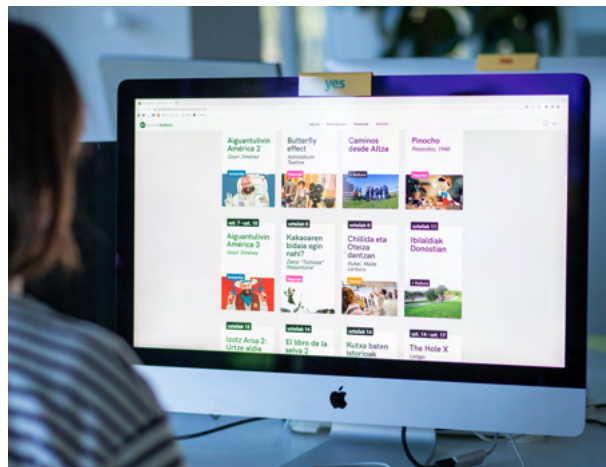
yes

Aiguantulivin América 2
Gorka Jiménez

Butterfly effect

Caminos desde Altza

Pinocho
Pinocchio, 1940

urr. 7 - urr. 10

urriak 8

urriak 9

urriak 11

Aiguantulivin América 3
Gorka Jiménez

Kakasaren bidaia egin nahi?

Chillida eta Oteiza dantzan

Ibilaldiak Donostian

urriak 12

urriak 14

urriak 14

urr. 14 - urr. 17

Izotz Aroa 2: Urtze aldia

El libro de la selva 2

Kutxa baten istorioak

The Hole X